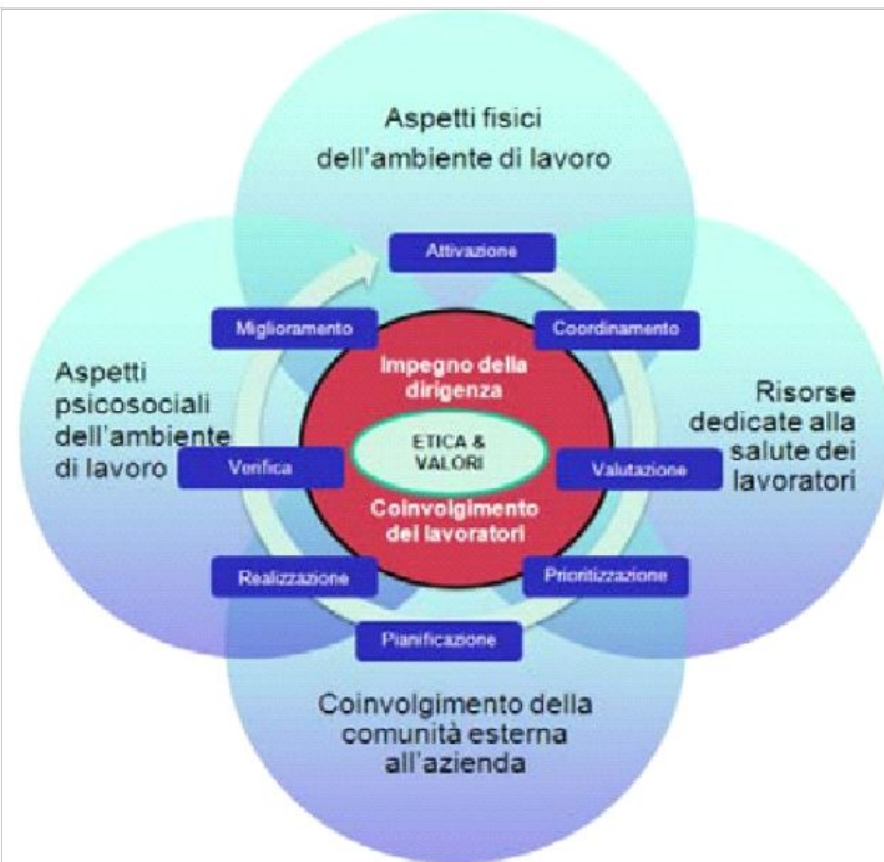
Aspetti fisici dell'ambiente di lavoro

Attivazione

Miglioramento

Coordinamento

Aspetti psicosociali dell'ambiente di lavoro

Impegno della dirigenza

Risorse dedicate alla salute dei lavoratori

ETICA & VALORI

Verifica

Valutazione

Coinvolgimento dei lavoratori

Realizzazione

Prioritizzazione

Pianificazione

Coinvolgimento della comunità esterna all'azienda